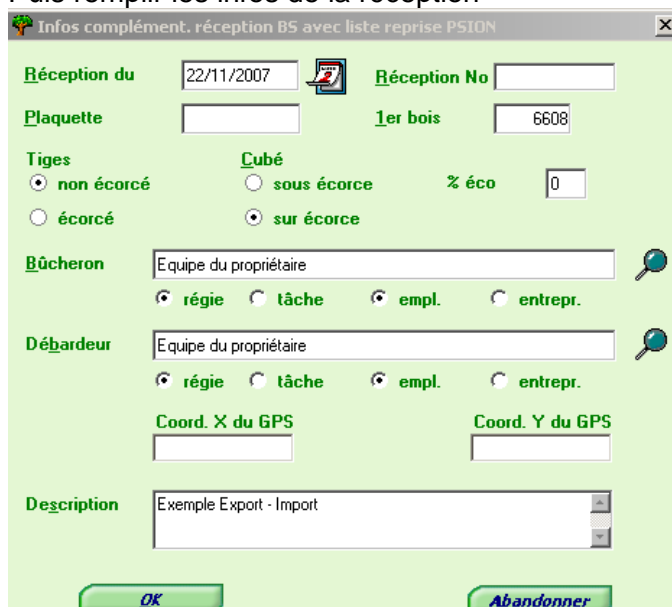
Puis remplir les infos de la réception

Infos complément. réception BS avec liste reprise PSION

Réception du 22/11/2007
Réception No
Plaquette
1er bois 6608

Tiges
non écorcé
écorcé

Cubé
sous écorce
sur écorce

% éco 0

Bûcheron Equipe du propriétaire
régie tâche empl. entrepr.

Débardeur Equipe du propriétaire
régie tâche empl. entrepr.

Coord. X du GPS
Coord. Y du GPS

Description Exemple Export - Import

OK
Abandonner